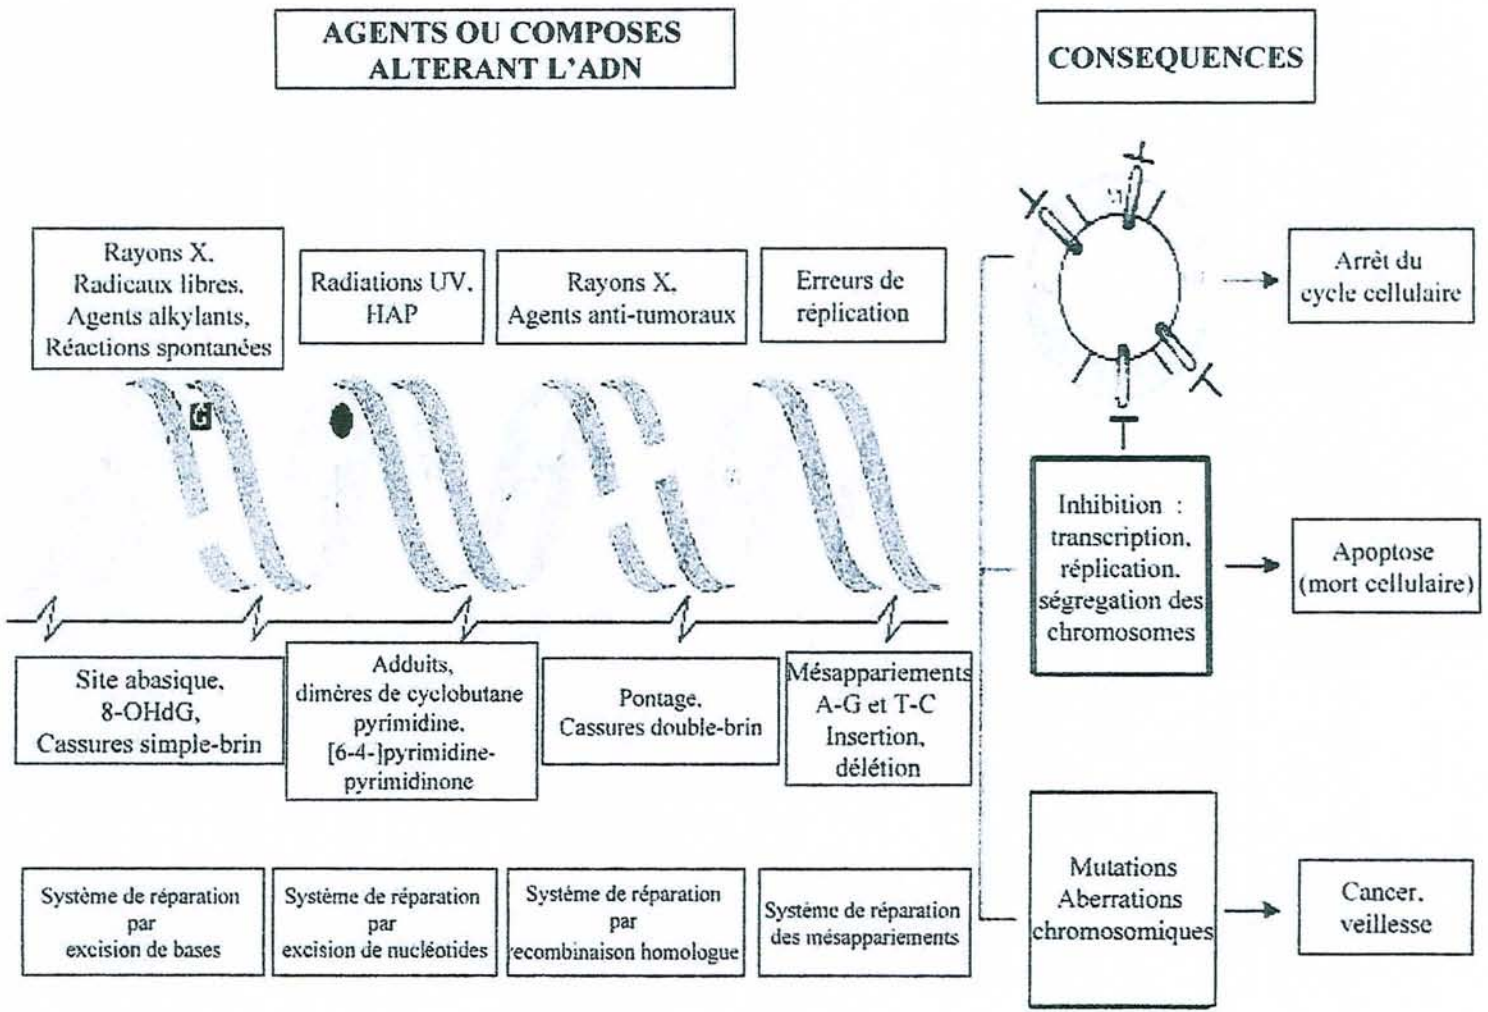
AGENTS OU COMPOSES ALTERANT L'ADN

CONSEQUENCES

Rayons X, Radicaux libres, Agents alkylants, Réactions spontanées

Radiations UV, HAP

Rayons X, Agents anti-tumoraux

Erreurs de réplication

G

Arrêt du cycle cellulaire

Inhibition : transcription, réplication, ségregation des chromosomes

Apoptose (mort cellulaire)

Site abasique, 8-OHdG, Cassures simple-brin

Adduits, dimères de cyclobutane pyrimidine, [6-4-]pyrimidine-pyrimidinone

Pontage, Cassures double-brin

Mésappariements A-G et T-C Insertion, délétion

Système de réparation par excision de bases

Système de réparation par excision de nucléotides

Système de réparation par recombinaison homologue

Système de réparation des mésappariements

Mutations Aberrations chromosomiques

Cancer, veillesse